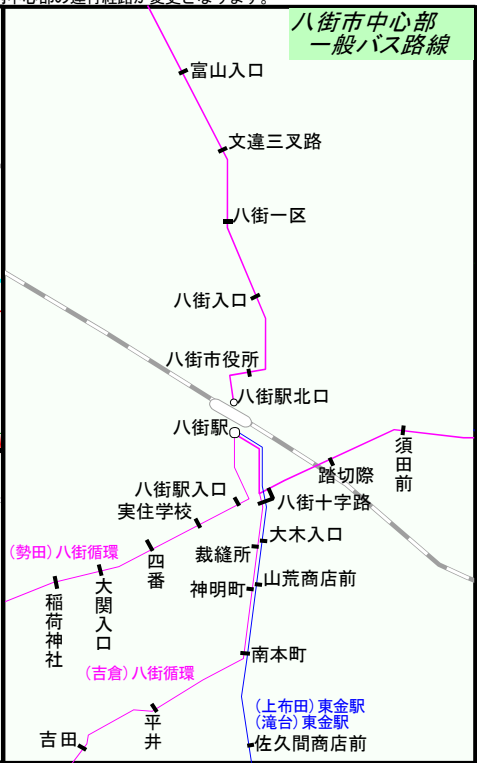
市街地部の運行経路が変更となります。

八街市中心部
一般バス路線

富山入口

文違三叉路

八街一区

八街入口

八街市役所

八街駅北口

八街駅

須田前

踏切際

八街駅入口

八街十字路

実住学校

(勢田)八街循環

四番

大木入口

裁縫所

稲荷神社

大関入口

神明町

山荒商店前

南本町

(吉倉)八街循環

(上布田)東金駅
(滝台)東金駅

平井

吉田

佐久間商店前